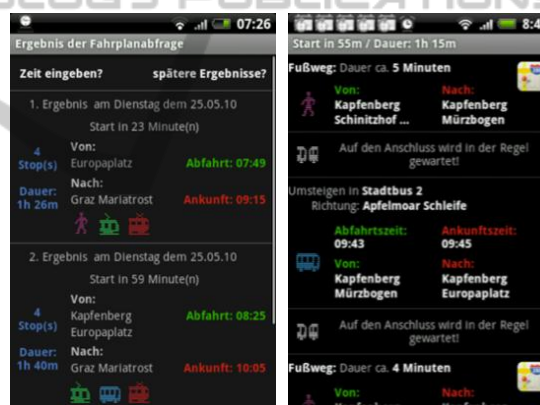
07:26

Ergebnis der Fahrplanabfrage

Zeit eingeben?

spätere Ergebnisse?

1. Ergebnis am Dienstag dem 25.05.10

Start in 23 Minute(n)

4 Stop(s)

Von:
Europaplatz

Abfahrt: 07:49

Dauer: 1h 26m

Nach:
Graz Mariatrost

Ankunft: 09:15

2. Ergebnis am Dienstag dem 25.05.10

Start in 59 Minute(n)

4 Stop(s)

Von:
Kapfenberg Europaplatz

Abfahrt: 08:25

Dauer: 1h 40m

Nach:
Graz Mariatrost

Ankunft: 10:05

8:4

Start in 55m / Dauer: 1h 15m

Fußweg: Dauer ca. 5 Minuten

Von:
Kapfenberg Schnitzhof ...

Nach:
Kapfenberg Mürzbogen

Auf den Anschluss wird in der Regel gewartet!

Umsteigen in Stadtbus 2
Richtung: Apfelmoar Schleife

Abfahrtszeit:
09:43

Ankunftszeit:
09:45

Von:
Kapfenberg Mürzbogen

Nach:
Kapfenberg Europaplatz

Auf den Anschluss wird in der Regel gewartet!

Fußweg: Dauer ca. 4 Minuten

Von:

Nach: